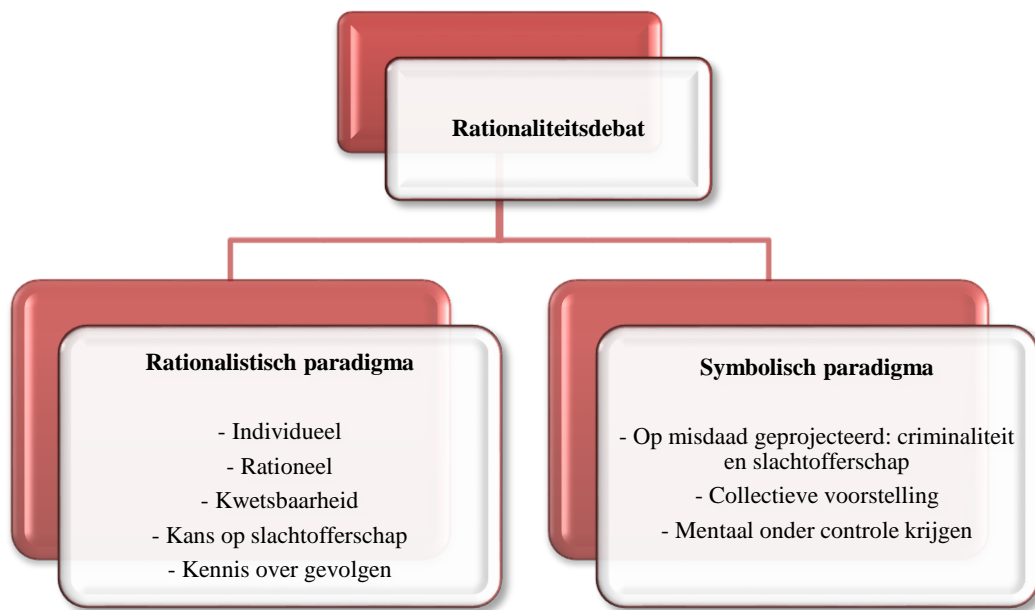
Rationaliteitsdebat

Rationalistisch paradigma

- Individueel
- Rationeel
- Kwetsbaarheid
- Kans op slachtofferschap
- Kennis over gevolgen

Symbolisch paradigma

- Op misdaad geprojecteerd: criminaliteit en slachtofferschap
- Collectieve voorstelling
- Mentaal onder controle krijgen